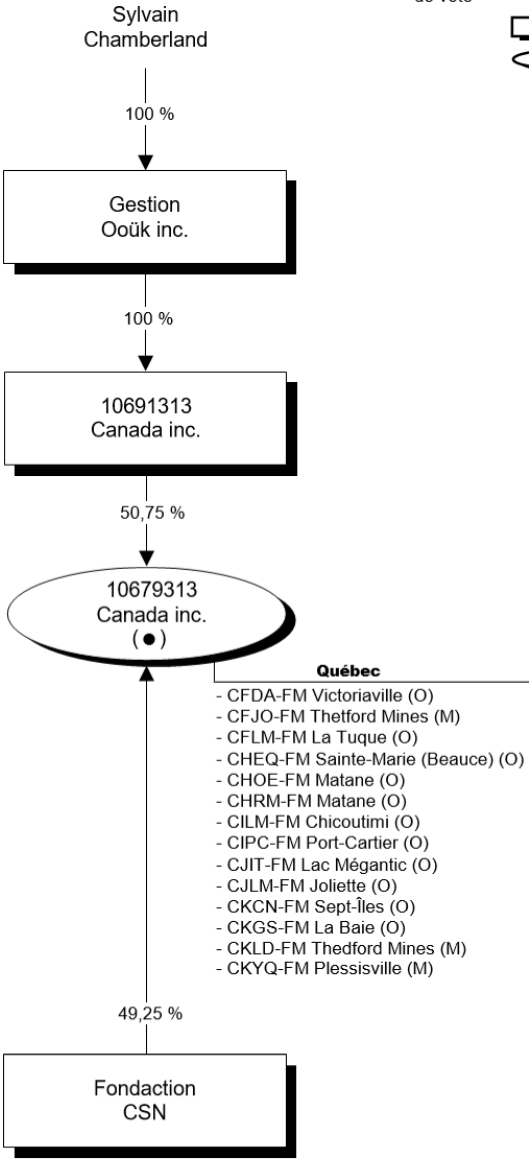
Sylvain Chamberland

100 %

Gestion Ooük inc.

100 %

10691313 Canada inc.

50,75 %

10679313 Canada inc. (●)

Québec
- CFDA-FM Victoriaville (O)
- CFJO-FM Thetford Mines (M)
- CFLM-FM La Tuque (O)
- CHEQ-FM Sainte-Marie (Beauce) (O)
- CHOE-FM Matane (O)
- CHRM-FM Matane (O)
- CILM-FM Chicoutimi (O)
- CIPC-FM Port-Cartier (O)
- CJIT-FM Lac Mégantic (O)
- CJLM-FM Joliette (O)
- CKCN-FM Sept-Îles (O)
- CKGS-FM La Baie (O)
- CKLD-FM Thedford Mines (M)
- CKYQ-FM Plessisville (M)

49,25 %

Fondaction CSN